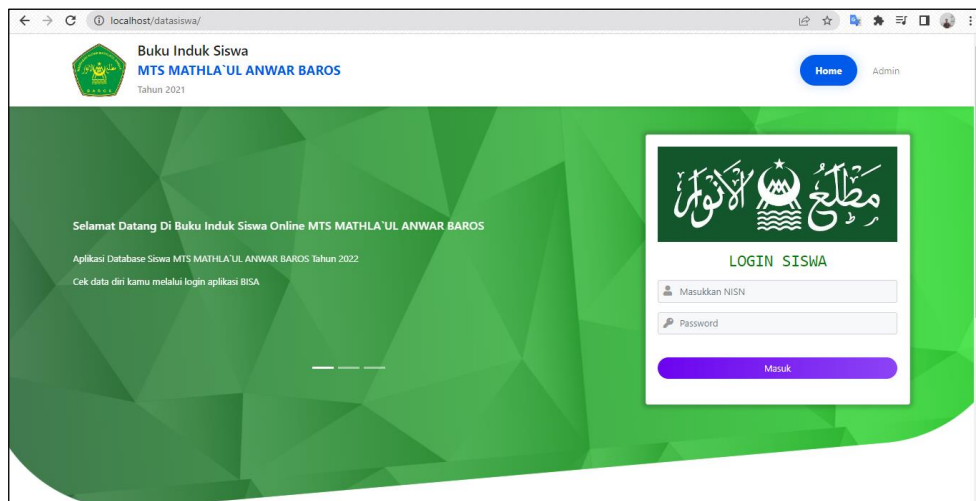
localhost/datasiswa/

Buku Induk Siswa
MTS MATHLA`UL ANWAR BAROS
Tahun 2021

Home
Admin

Selamat Datang Di Buku Induk Siswa Online MTS MATHLA`UL ANWAR BAROS

Aplikasi Database Siswa MTS MATHLA`UL ANWAR BAROS Tahun 2022

Cek data diri kamu melalui login aplikasi BISA

مطلع الأنوار

LOGIN SISWA

Masukkan NISN

Password

Masuk